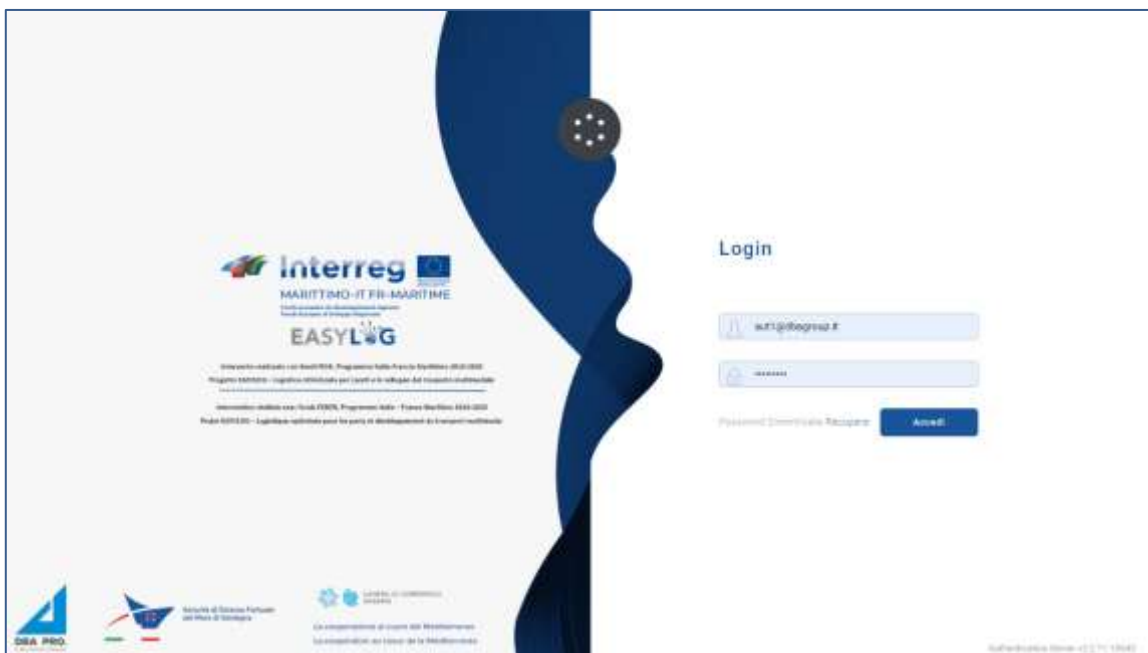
Interreg
MARITTIMO-IT FR-MARITIME
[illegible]
EASYLOG
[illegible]
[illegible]
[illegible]
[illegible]

Login

aut1@dbagroup.it
••••••••
Password Dimenticata Recupera
Accedi

DBA PRO.
Autorità di Sistema Portuale del Mare di Sardegna
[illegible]
La cooperazione al cuore del Mediterraneo
La coopération au coeur de la Méditerranée
Authentication Server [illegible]